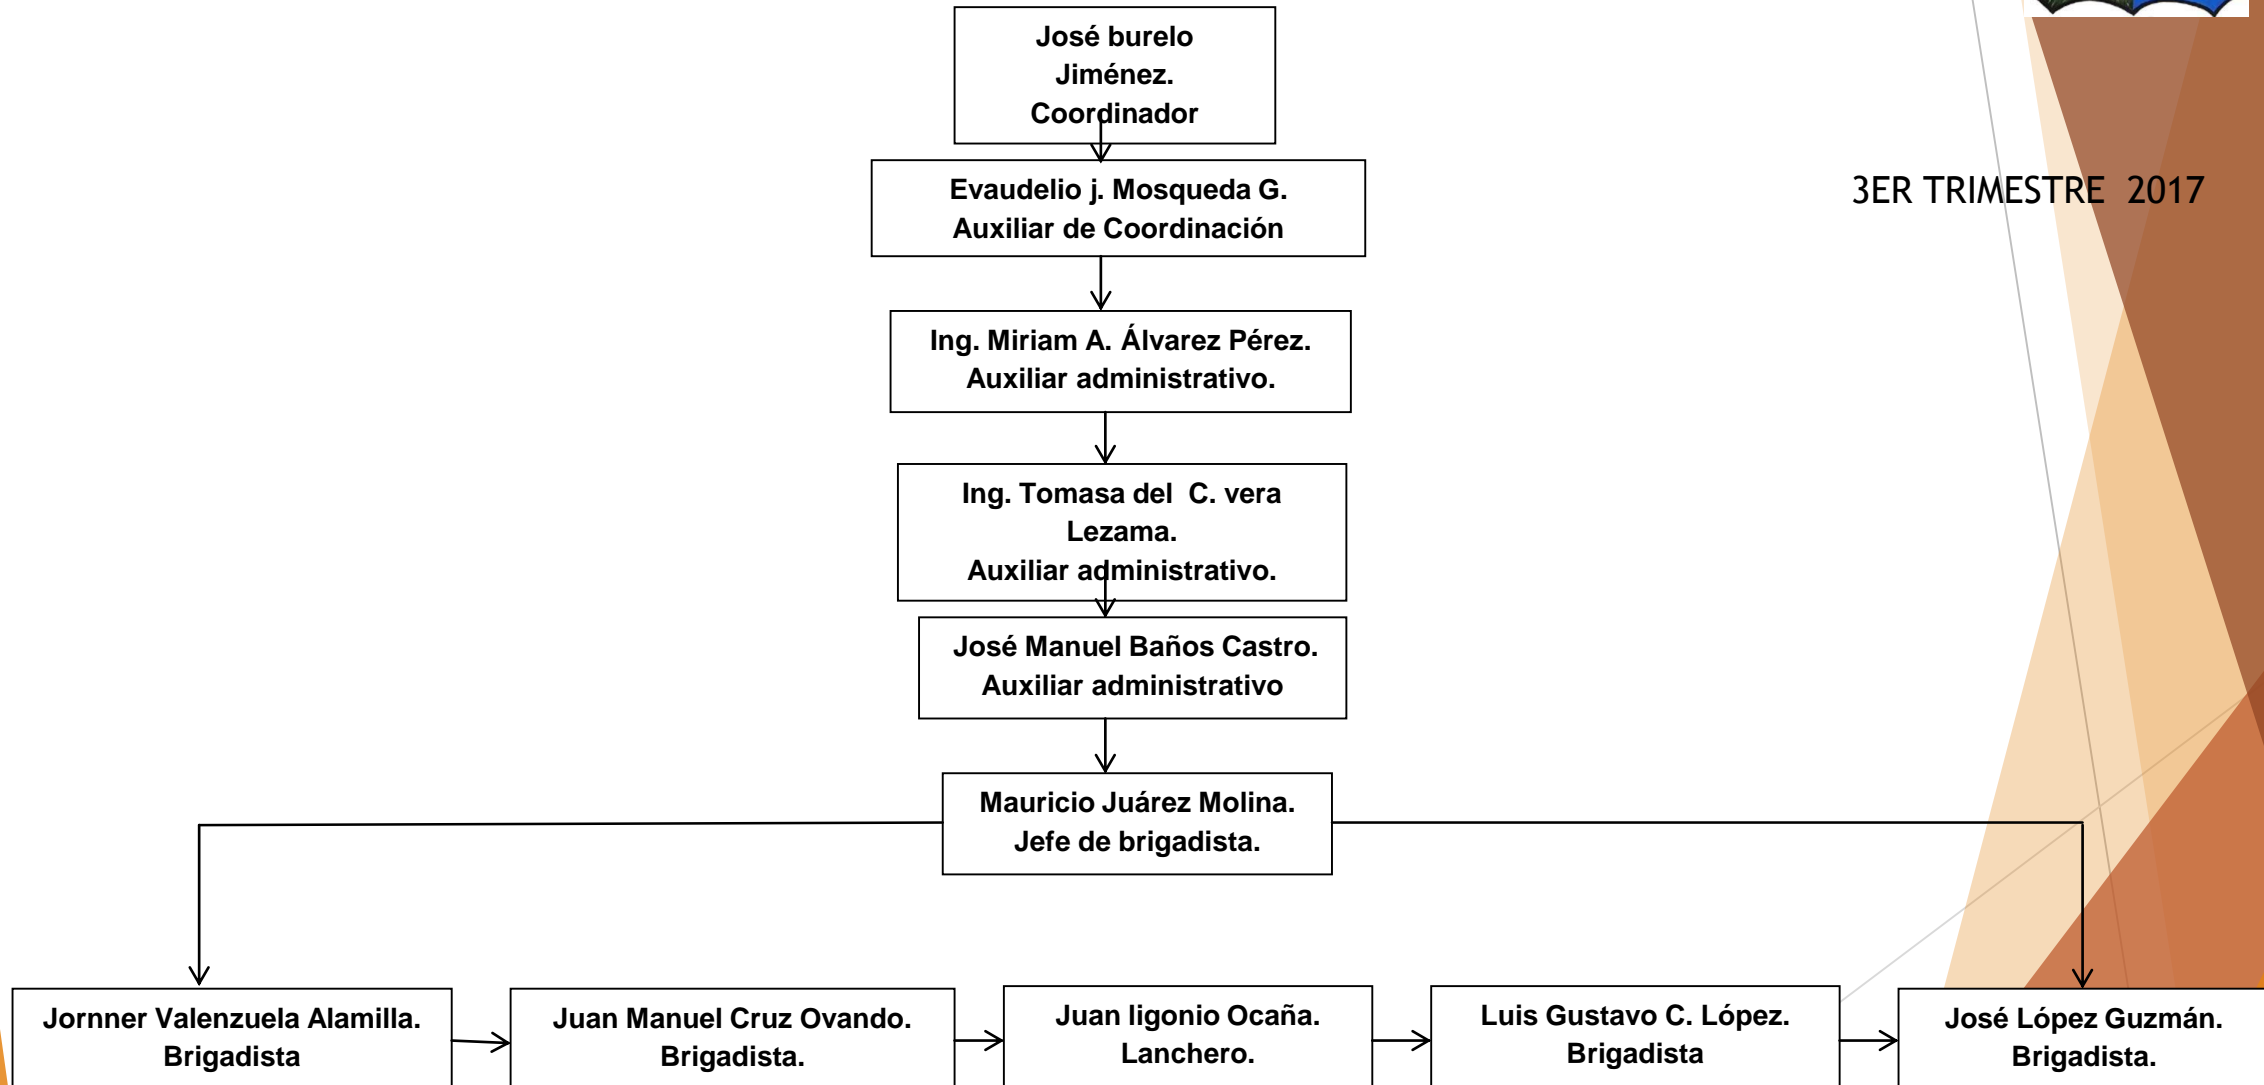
José burelo Jiménez. Coordinador

Evaudelio j. Mosqueda G. Auxiliar de Coordinación

3ER TRIMESTRE 2017

Ing. Miriam A. Álvarez Pérez. Auxiliar administrativo.

Ing. Tomasa del C. vera Lezama. Auxiliar administrativo.

José Manuel Baños Castro. Auxiliar administrativo

Mauricio Juárez Molina. Jefe de brigadista.

Jornner Valenzuela Alamilla. Brigadista

Juan Manuel Cruz Ovando. Brigadista.

Juan ligonio Ocaña. Lanchero.

Luis Gustavo C. López. Brigadista

José López Guzmán. Brigadista.